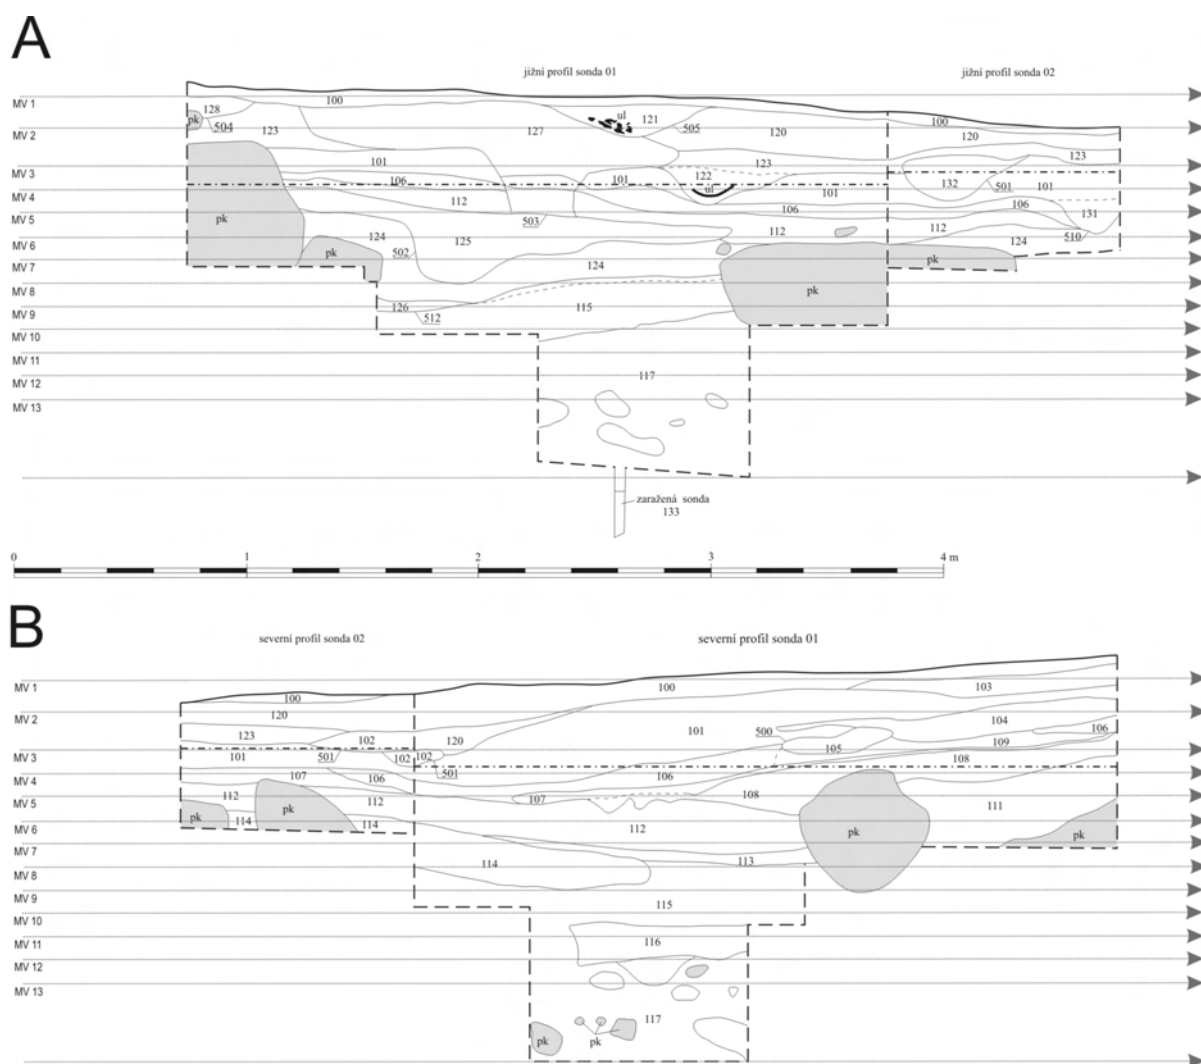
A

jižní profil sonda 01

jižní profil sonda 02

MV 1
MV 2
MV 3
MV 4
MV 5
MV 6
MV 7
MV 8
MV 9
MV 10
MV 11
MV 12
MV 13

128 pk 504 100 123 127 ul 121 505 120 100 120 123 101 123 106 101 122 ul 101 132 501 101 pk 112 503 106 106 131 124 125 112 112 124 510 pk 502 124 pk pk 126 115 512 117

zaražená sonda 133

0 1 2 3 4 m

B

severní profil sonda 02

severní profil sonda 01

MV 1
MV 2
MV 3
MV 4
MV 5
MV 6
MV 7
MV 8
MV 9
MV 10
MV 11
MV 12
MV 13

100 100 103 120 104 123 102 120 101 500 106 101 501 102 102 105 109 501 108 107 106 106 112 pk 112 107 108 111 pk 114 114 112 pk pk 114 113 115 116 117 pk pk